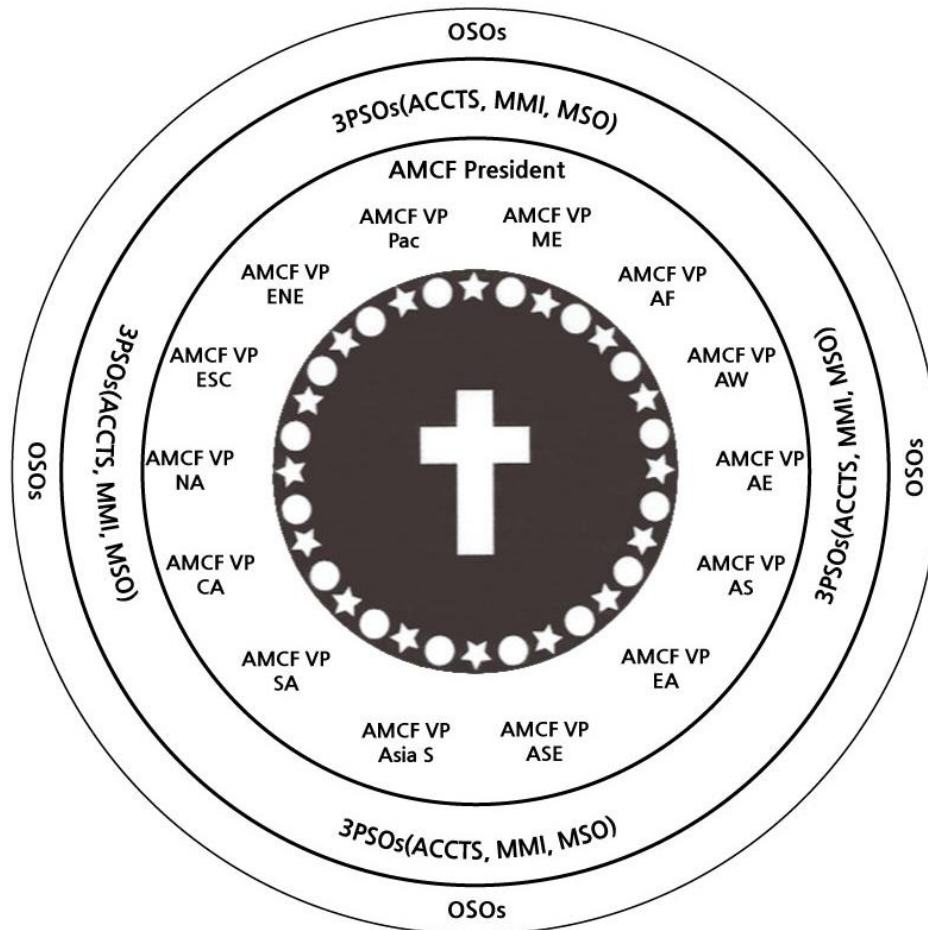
OSOs

3PSOs(ACCTS, MMI, MSO)

AMCF President

AMCF VP
Pac

AMCF VP
ME

AMCF VP
ENE

AMCF VP
AF

AMCF VP
ESC

AMCF VP
AW

AMCF VP
NA

AMCF VP
AE

AMCF VP
CA

AMCF VP
AS

AMCF VP
SA

AMCF VP
EA

AMCF VP
Asia S

AMCF VP
ASE

OSOs

3PSOs(ACCTS, MMI, MSO)

3PSOs(ACCTS, MMI, MSO)

OSOs

3PSOs(ACCTS, MMI, MSO)

OSOs